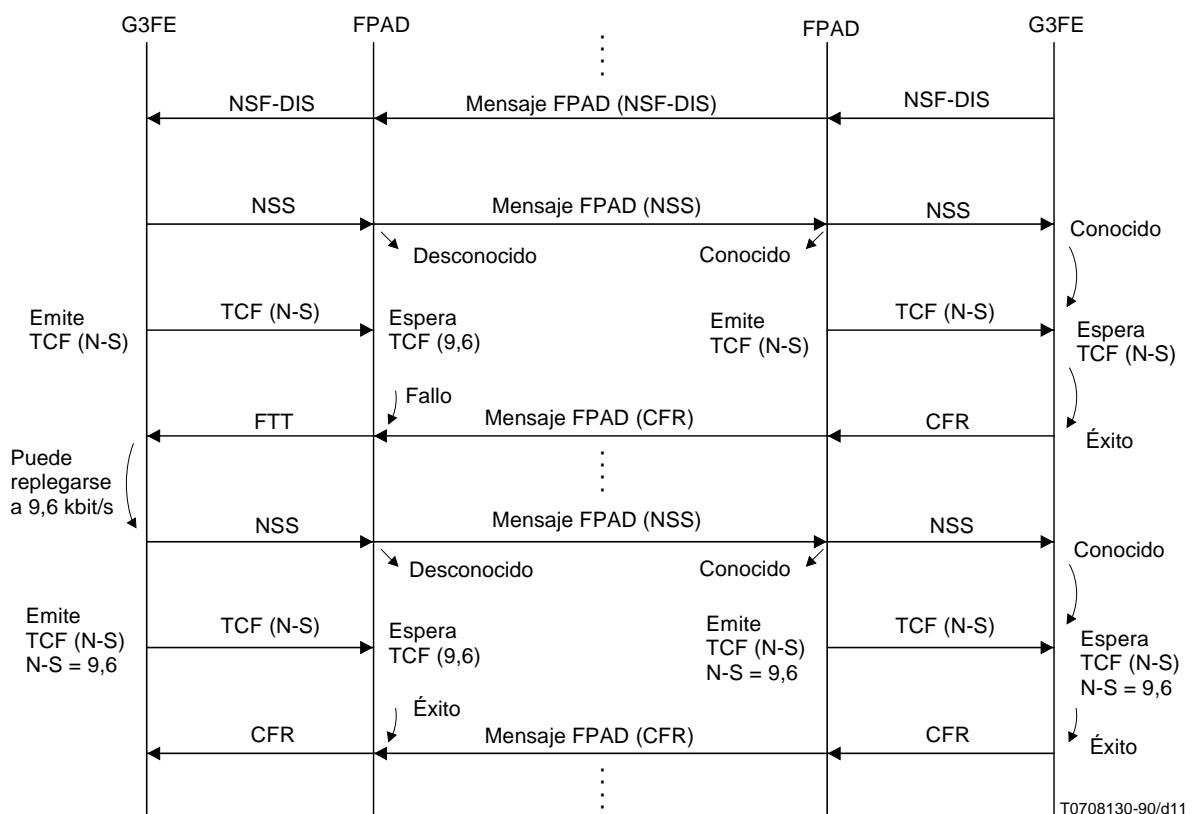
G3FE FPAD FPAD G3FE

NSF-DIS
Mensaje FPAD (NSF-DIS)
NSF-DIS

NSS
Mensaje FPAD (NSS)
NSS
Desconocido
Conocido
Conocido

Emite TCF (N-S)
TCF (N-S)
Espera TCF (9,6)
Emite TCF (N-S)
TCF (N-S)
Espera TCF (N-S)

Fallo
FTT
Mensaje FPAD (CFR)
CFR
Éxito

Puede replegarse a 9,6 kbit/s

NSS
Mensaje FPAD (NSS)
NSS
Desconocido
Conocido
Conocido

Emite TCF (N-S) N-S = 9,6
TCF (N-S)
Espera TCF (9,6)
Emite TCF (N-S) N-S = 9,6
TCF (N-S)
Espera TCF (N-S) N-S = 9,6

Éxito
CFR
Mensaje FPAD (CFR)
CFR
Éxito

T0708130-90/d11